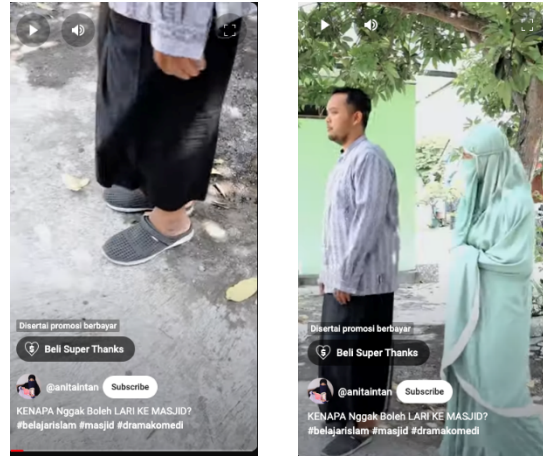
Disertai promosi berbayar

Beli Super Thanks

@anitaintan Subscribe

KENAPA Nggak Boleh LARI KE MASJID? #belajarislam #masjid #dramakomedi

Disertai promosi berbayar

Beli Super Thanks

@anitaintan Subscribe

KENAPA Nggak Boleh LARI KE MASJID? #belajarislam #masjid #dramakomedi